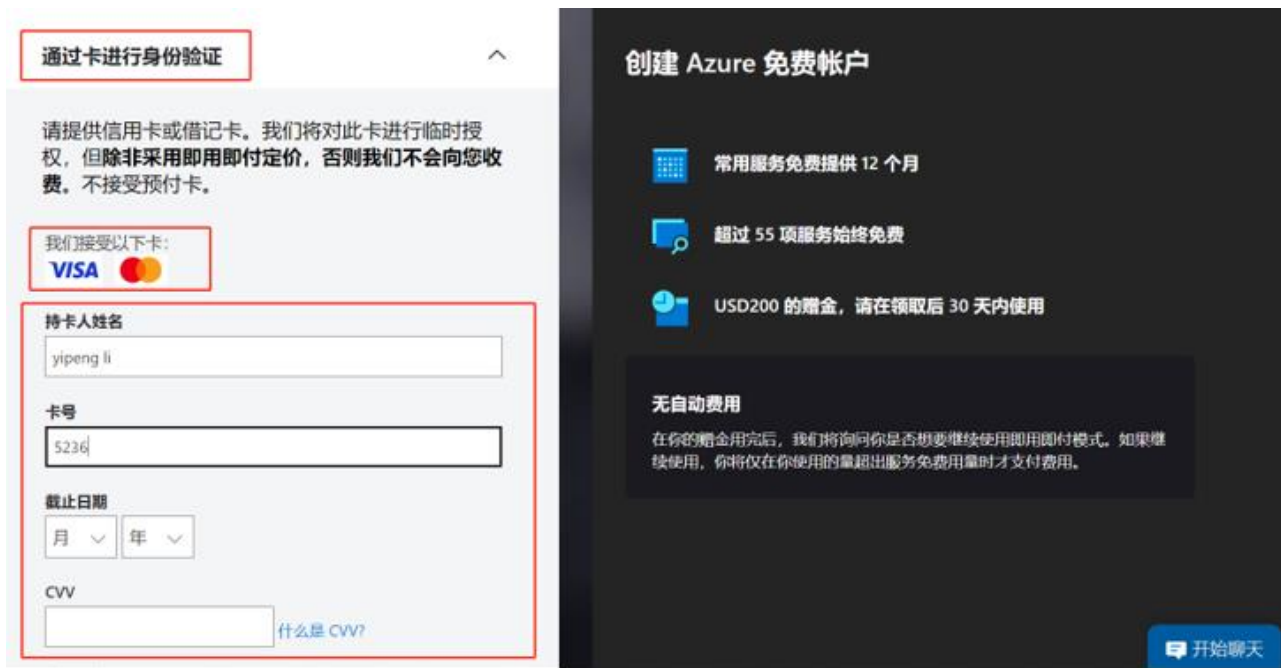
通过卡进行身份验证

请提供信用卡或借记卡。我们将对此卡进行临时授权，但**除非采用即用即付定价，否则我们不会向您收费**。不接受预付卡。

我们接受以下卡：
VISA

持卡人姓名
yipeng li

卡号
5236

截止日期
月
年

CVV
什么是 CVV?

创建 Azure 免费帐户

常用服务免费提供 12 个月

超过 55 项服务始终免费

USD200 的赠金，请在领取后 30 天内使用

无自动费用

在你的赠金用完后，我们将询问你是否想要继续使用即用即付模式。如果继续使用，你将仅在你使用的量超出服务免费用量时才支付费用。

开始聊天